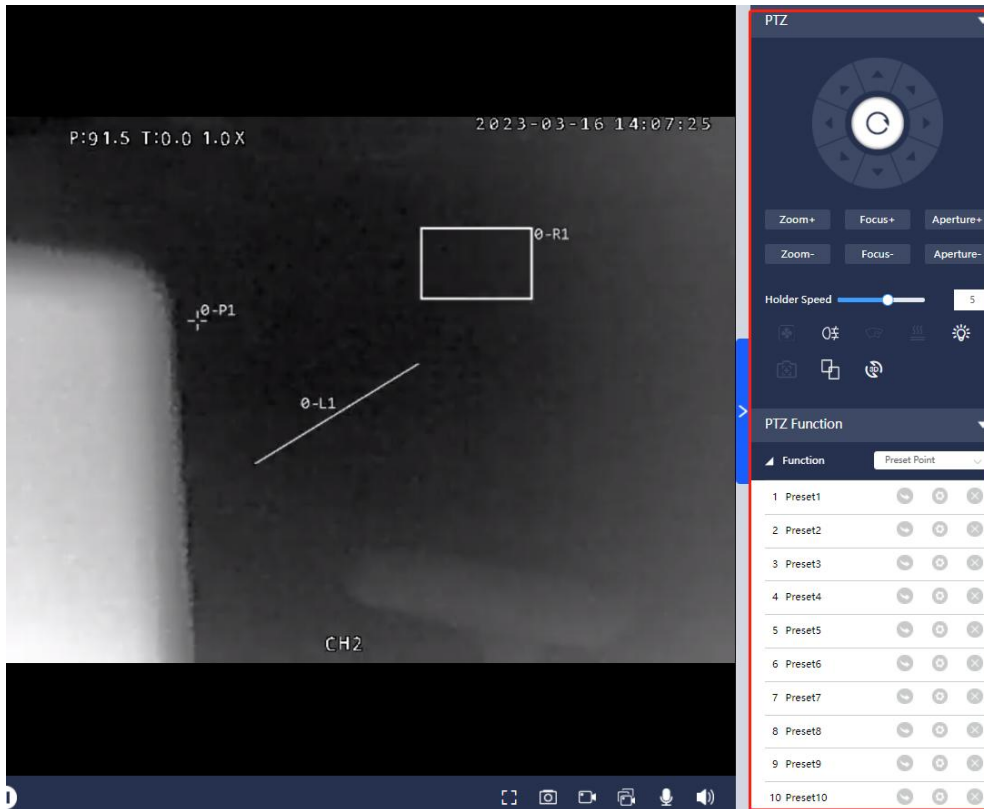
P:91.5 T:0.0 1.0X

2023-03-16 14:07:25

0-R1

0-P1

0-L1

CH2

PTZ

Zoom+ Focus+ Aperture+

Zoom- Focus- Aperture-

Holder Speed 5

PTZ Function

Function Preset Point

1 Preset1

2 Preset2

3 Preset3

4 Preset4

5 Preset5

6 Preset6

7 Preset7

8 Preset8

9 Preset9

10 Preset10